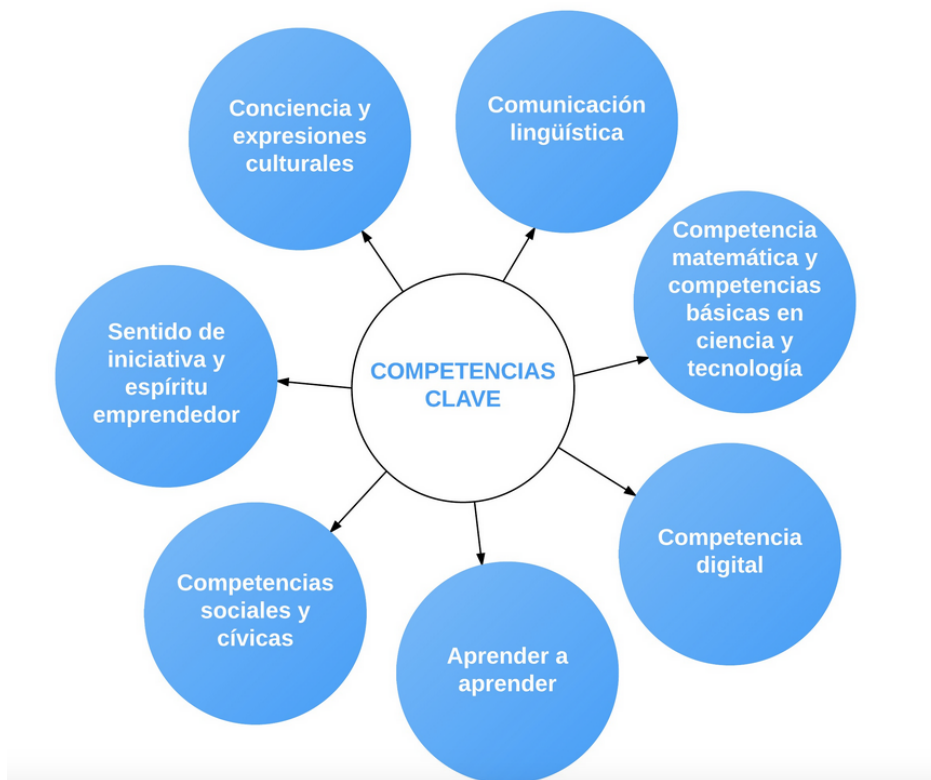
COMPETENCIAS CLAVE

Conciencia y expresiones culturales

Comunicación lingüística

Competencia matemática y competencias básicas en ciencia y tecnología

Competencia digital

Aprender a aprender

Competencias sociales y cívicas

Sentido de iniciativa y espíritu emprendedor